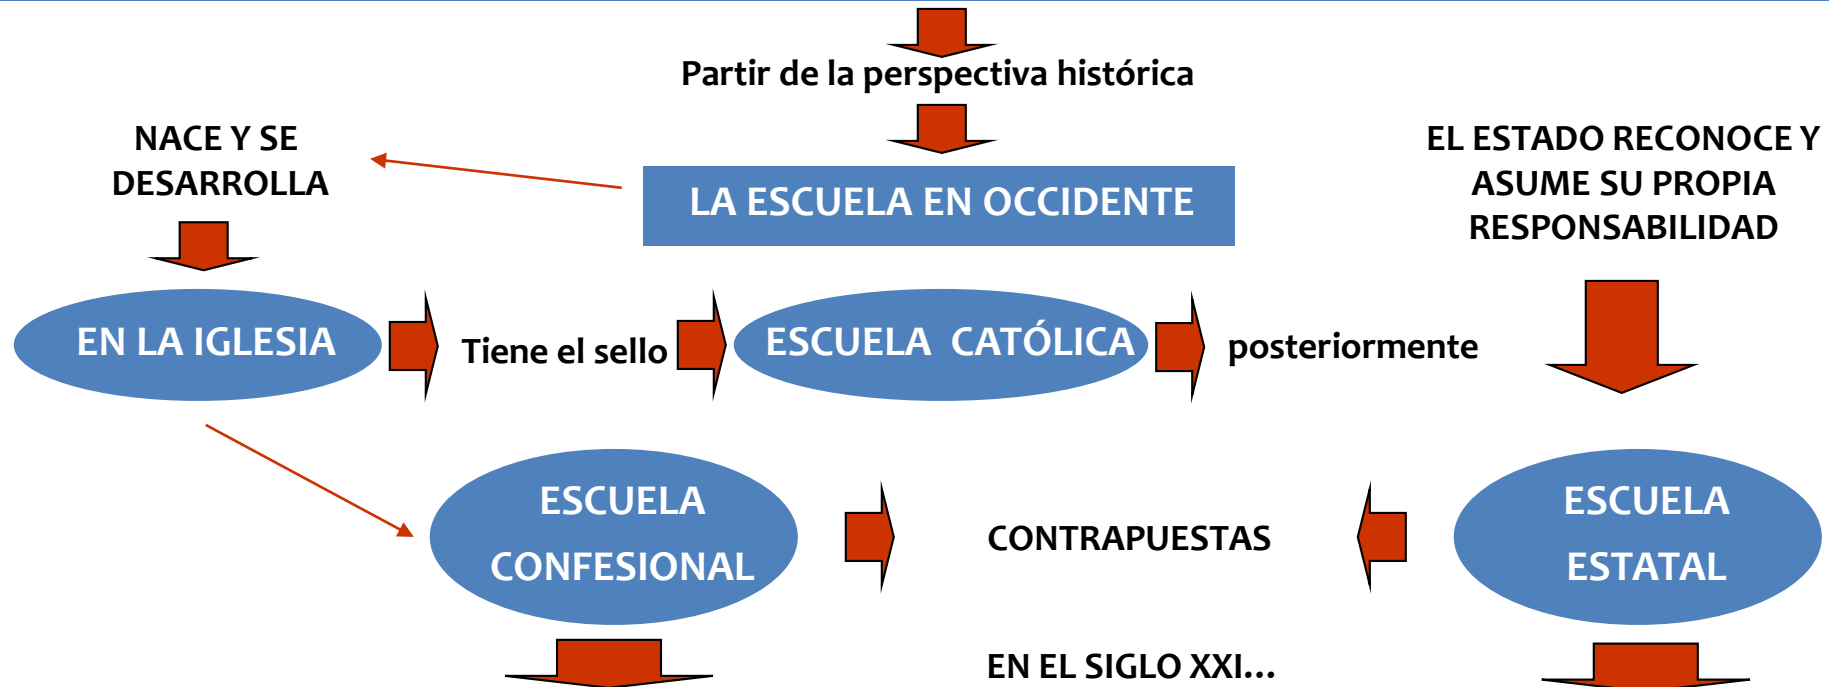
Partir de la perspectiva histórica

NACE Y SE DESARROLLA

LA ESCUELA EN OCCIDENTE

EL ESTADO RECONOCE Y ASUME SU PROPIA RESPONSABILIDAD

EN LA IGLESIA

Tiene el sello

ESCUELA CATÓLICA

posteriormente

ESCUELA CONFESIONAL

CONTRAPUESTAS

ESCUELA ESTATAL

EN EL SIGLO XXI…